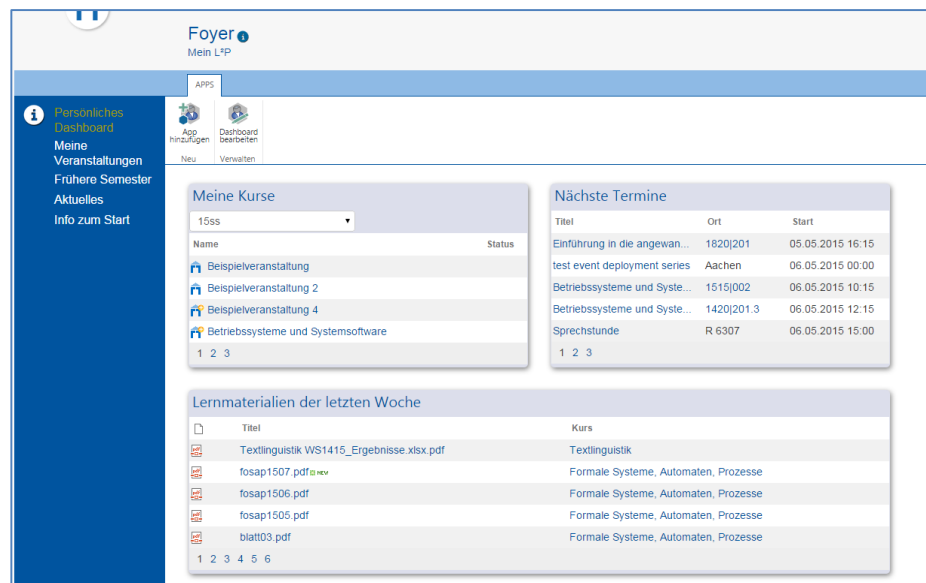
Foyer
Mein L²P

APPS

App hinzufügen
Dashboard bearbeiten
Neu
Verwalten

Persönliches Dashboard
Meine Veranstaltungen
Frühere Semester
Aktuelles
Info zum Start

Meine Kurse

15ss

| Name | Status |
|---|---|
| Beispielveranstaltung | |
| Beispielveranstaltung 2 | |
| Beispielveranstaltung 4 | |
| Betriebssysteme und Systemsoftware | |

1 2 3

Nächste Termine

| Titel | Ort | Start |
|---|---|---|
| Einführung in die angewan... | 1820\|201 | 05.05.2015 16:15 |
| test event deployment series | Aachen | 06.05.2015 00:00 |
| Betriebssysteme und Syste... | 1515\|002 | 06.05.2015 10:15 |
| Betriebssysteme und Syste... | 1420\|201.3 | 06.05.2015 12:15 |
| Sprechstunde | R 6307 | 06.05.2015 15:00 |

1 2 3

Lernmaterialien der letzten Woche

| | Titel | Kurs |
|---|---|---|
| | Textlinguistik WS1415_Ergebnisse.xlsx.pdf | Textlinguistik |
| | fosap1507.pdf NEW | Formale Systeme, Automaten, Prozesse |
| | fosap1506.pdf | Formale Systeme, Automaten, Prozesse |
| | fosap1505.pdf | Formale Systeme, Automaten, Prozesse |
| | blatt03.pdf | Formale Systeme, Automaten, Prozesse |

1 2 3 4 5 6